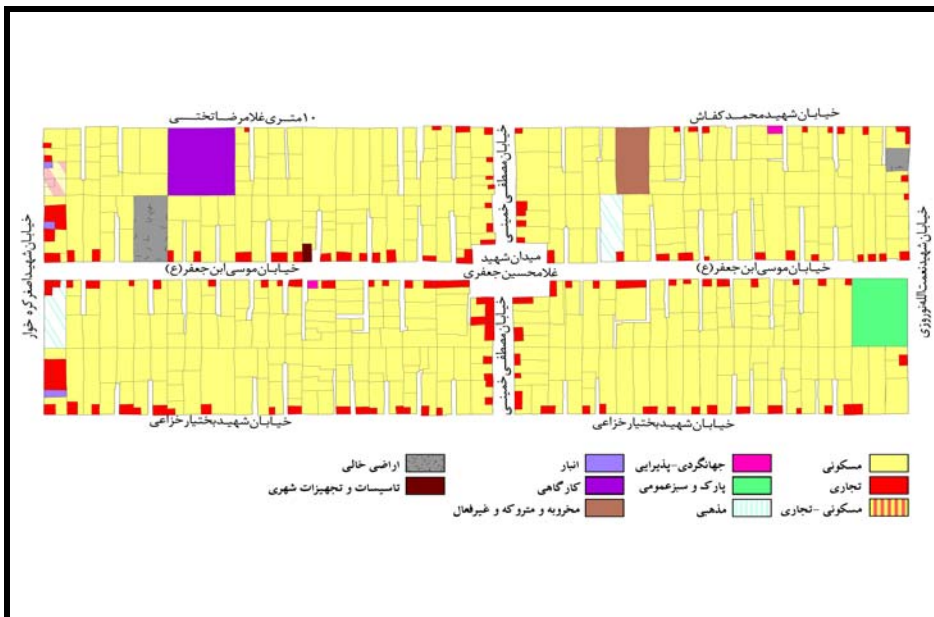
۱۰ متری غلامرضا تختی

خیابان شهید محمد کفاش

خیابان مصطفی خمینی

خیابان شهید اصغر کره خواه

خیابان شهید نعمت الله وزوزی

میدان شهید غلامحسین جعفری

خیابان موسی ابن جعفر(ع)

خیابان موسی ابن جعفر(ع)

خیابان مصطفی خمینی

خیابان شهید بختیار خزاعی

خیابان شهید بختیار خزاعی

مسکونی
تجاری
مسکونی - تجاری
جهانگردی - پذیرایی
پارک و سبز عمومی
مذهبی
انبار
کارگاهی
مخروبه و متروکه و غیرفعال
اراضی خالی
تاسیسات و تجهیزات شهری